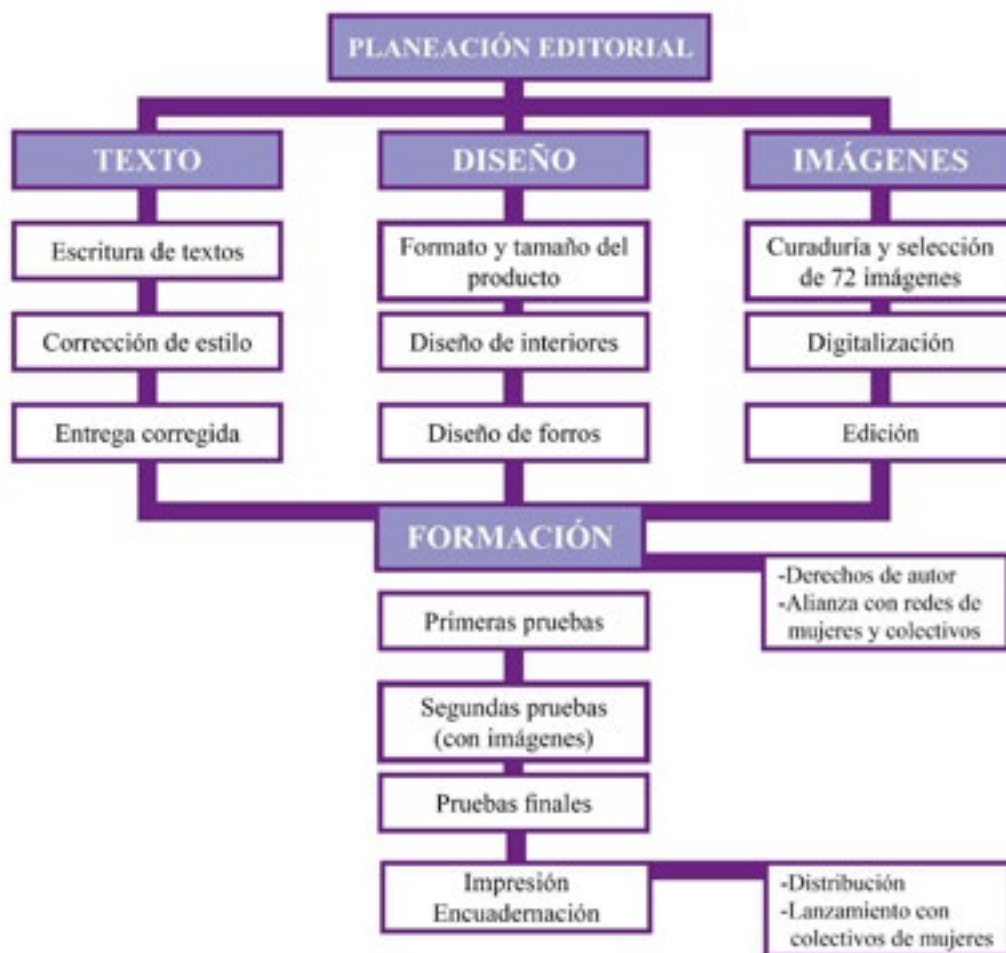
PLANEACIÓN EDITORIAL

TEXTO

Escritura de textos

Corrección de estilo

Entrega corregida

DISEÑO

Formato y tamaño del producto

Diseño de interiores

Diseño de forros

IMÁGENES

Curaduría y selección de 72 imágenes

Digitalización

Edición

FORMACIÓN

-Derechos de autor
-Alianza con redes de mujeres y colectivos

Primeras pruebas

Segundas pruebas (con imágenes)

Pruebas finales

Impresión
Encuadernación

-Distribución
-Lanzamiento con colectivos de mujeres